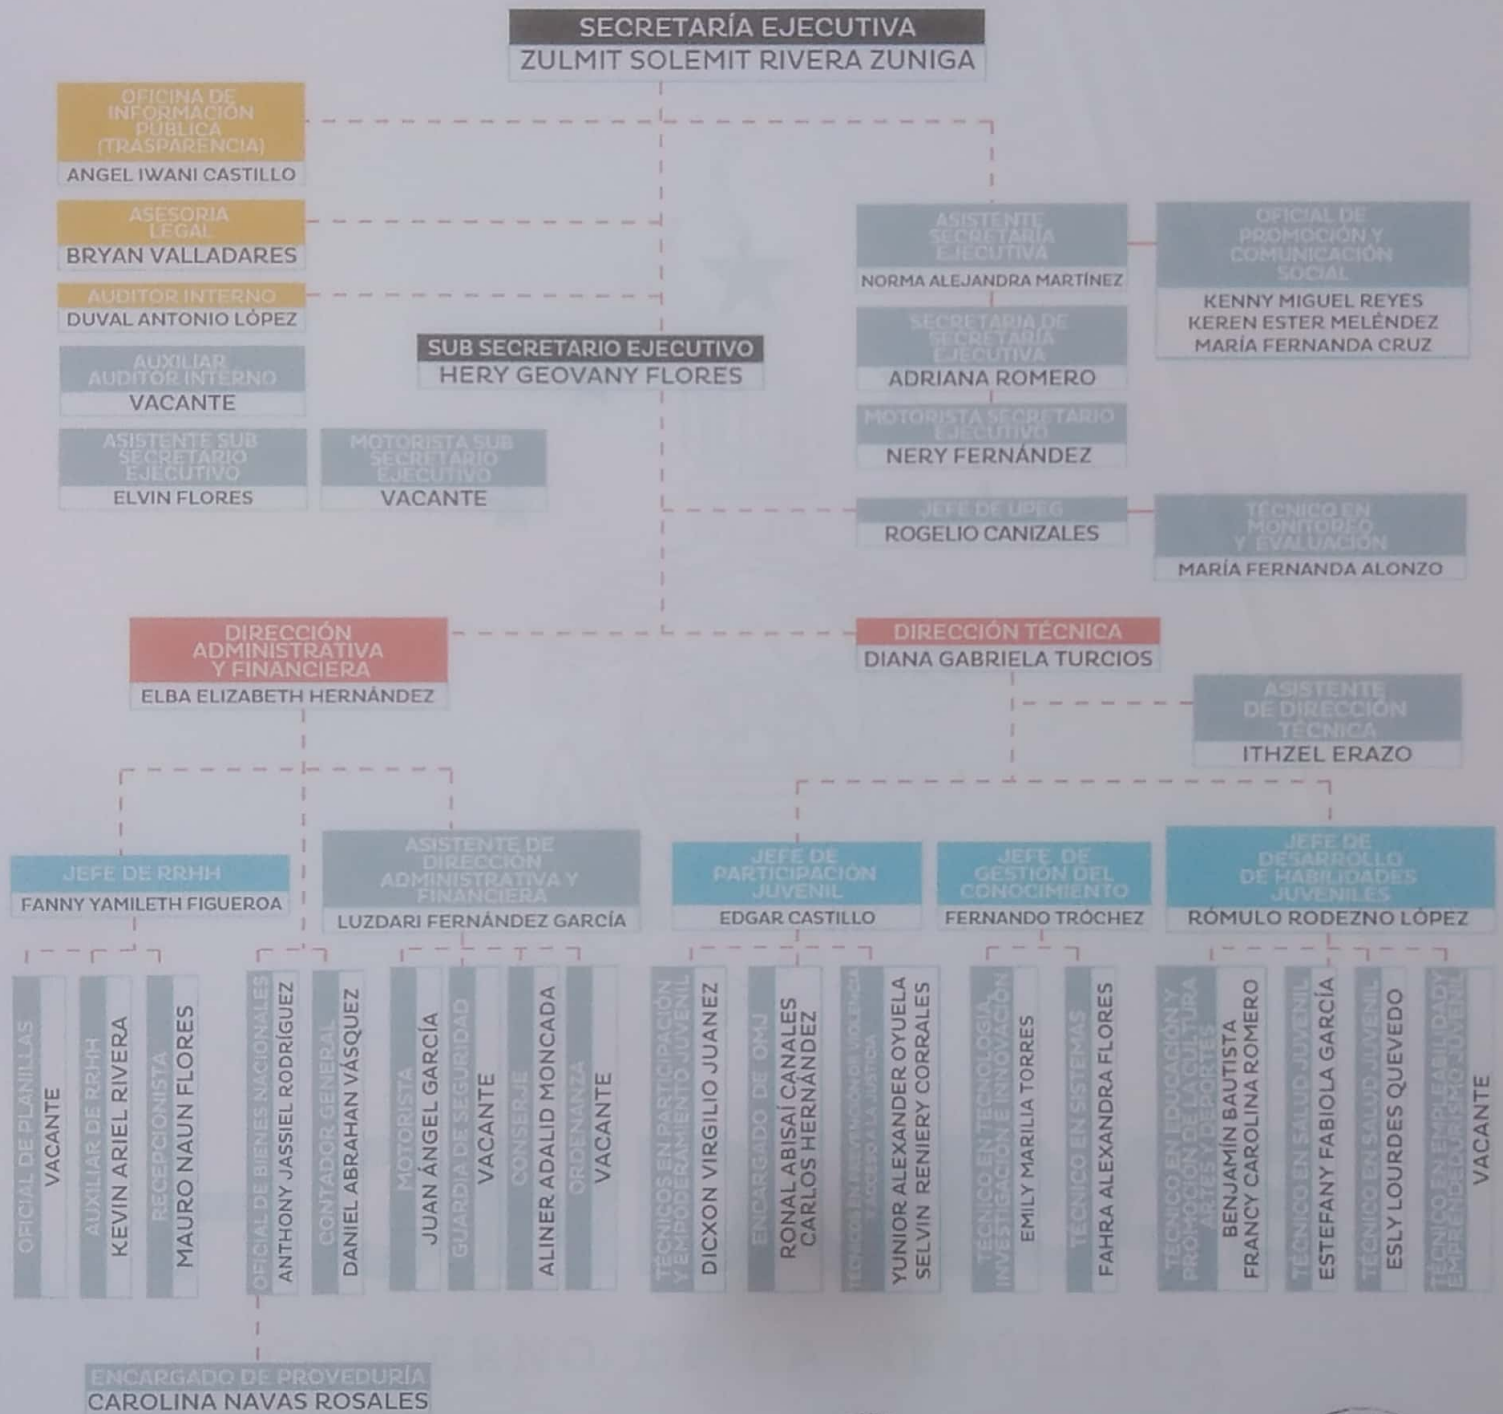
SECRETARÍA EJECUTIVA
ZULMIT SOLEMIT RIVERA ZUNIGA

OFICINA DE INFORMACIÓN PÚBLICA (TRASPARENCIA)
ANGEL IWANI CASTILLO

ASESORIA LEGAL
BRYAN VALLADARES

AUDITOR INTERNO
DUVAL ANTONIO LÓPEZ

AUXILIAR AUDITOR INTERNO
VACANTE

ASISTENTE SUB SECRETARIO EJECUTIVO
ELVIN FLORES

MOTORISTA SUB SECRETARIO EJECUTIVO
VACANTE

SUB SECRETARIO EJECUTIVO
HERY GEOVANY FLORES

ASISTENTE SECRETARÍA EJECUTIVA
NORMA ALEJANDRA MARTÍNEZ

OFICIAL DE PROMOCIÓN Y COMUNICACIÓN SOCIAL
KENNY MIGUEL REYES
KEREN ESTER MELÉNDEZ
MARÍA FERNANDA CRUZ

SECRETARIA DE SECRETARÍA EJECUTIVA
ADRIANA ROMERO

MOTORISTA SECRETARIO EJECUTIVO
NERY FERNÁNDEZ

JEFE DE UPEG
ROGELIO CANIZALES

TÉCNICO EN MONITOREO Y EVALUACIÓN
MARÍA FERNANDA ALONZO

DIRECCIÓN ADMINISTRATIVA Y FINANCIERA
ELBA ELIZABETH HERNÁNDEZ

DIRECCIÓN TÉCNICA
DIANA GABRIELA TURCIOS

ASISTENTE DE DIRECCIÓN TÉCNICA
ITHZEL ERAZO

JEFE DE RRHH
FANNY YAMILETH FIGUEROA

ASISTENTE DE DIRECCIÓN ADMINISTRATIVA Y FINANCIERA
LUZDARI FERNÁNDEZ GARCÍA

JEFE DE PARTICIPACIÓN JUVENIL
EDGAR CASTILLO

JEFE DE GESTIÓN DEL CONOCIMIENTO
FERNANDO TRÓCHEZ

JEFE DE DESARROLLO DE HABILIDADES JUVENILES
RÓMULO RODEZNO LÓPEZ

OFICIAL DE PLANILLAS
VACANTE

AUXILIAR DE RRHH
KEVIN ARIEL RIVERA

RECEPCIONISTA
MAURO NAUN FLORES

OFICIAL DE BIENES NACIONALES
ANTHONY JASSIEL RODRÍGUEZ

CONTADOR GENERAL
DANIEL ABRAHAN VÁSQUEZ

MOTORISTA
JUAN ÁNGEL GARCÍA

GUARDIA DE SEGURIDAD
VACANTE

CONSERJE
ALINER ADALID MONCADA

ORDENANZA
VACANTE

TÉCNICOS EN PARTICIPACIÓN Y EMPODERAMIENTO JUVENIL
DICXON VIRGILIO JUANEZ

ENCARGADO DE OMJ
RONAL ABISAÍ CANALES
CARLOS HERNÁNDEZ

TÉCNICOS EN PREVENCIÓN DE VIOLENCIA Y ACCESO A LA JUSTICIA
YUNIOR ALEXANDER OYUELA
SELVIN RENIERY CORRALES

TÉCNICO EN TECNOLOGÍA, INVESTIGACIÓN E INNOVACIÓN
EMILY MARILIA TORRES

TÉCNICO EN SISTEMAS
FAHRA ALEXANDRA FLORES

TÉCNICO EN EDUCACIÓN Y PROMOCIÓN DE LA CULTURA ARTES Y DEPORTES
BENJAMÍN BAUTISTA
FRANCY CAROLINA ROMERO

TÉCNICO EN SALUD JUVENIL
ESTEFANY FABIOLA GARCÍA

TÉCNICO EN SALUD JUVENIL
ESLY LOURDES QUEVEDO

TÉCNICO EN EMPLEABILIDAD Y EMPRENDEDURISMO JUVENIL
VACANTE

ENCARGADO DE PROVEDURÍA
CAROLINA NAVAS ROSALES